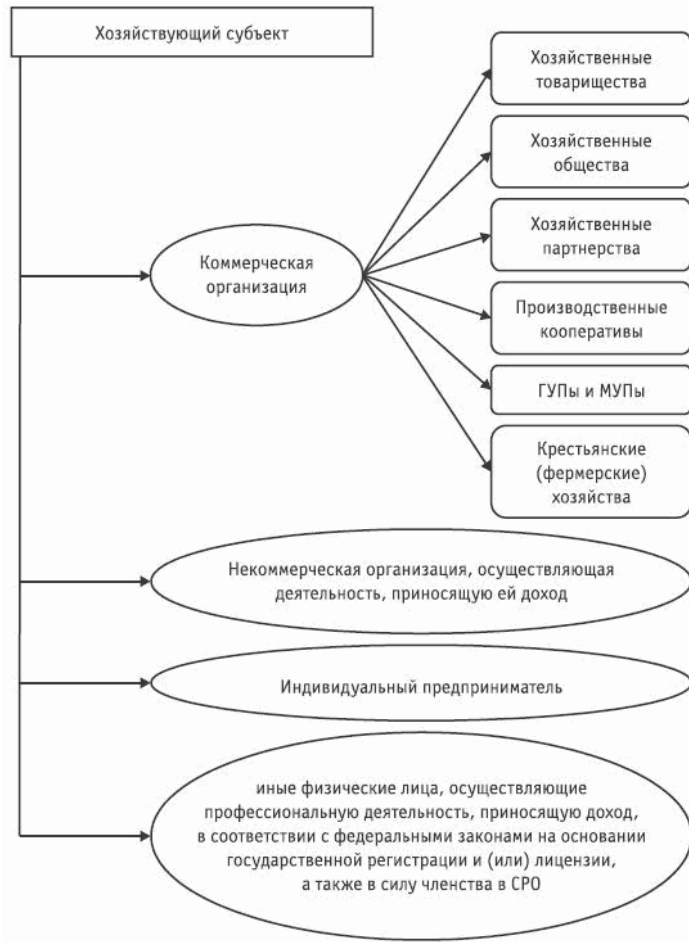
Хозяйствующий субъект

Коммерческая организация

Хозяйственные товарищества

Хозяйственные общества

Хозяйственные партнерства

Производственные кооперативы

ГУПы и МУПы

Крестьянские (фермерские) хозяйства

Некоммерческая организация, осуществляющая деятельность, приносящую ей доход

Индивидуальный предприниматель

иные физические лица, осуществляющие профессиональную деятельность, приносящую доход, в соответствии с федеральными законами на основании государственной регистрации и (или) лицензии, а также в силу членства в СРО